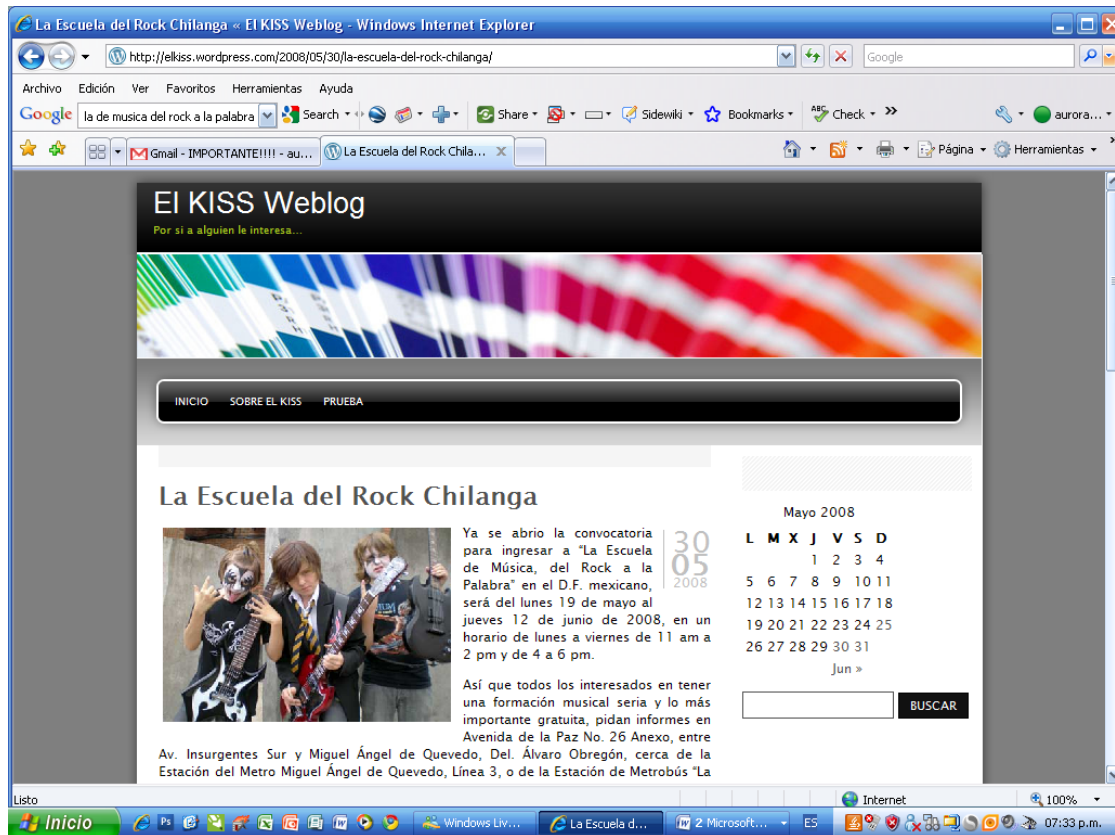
La Escuela del Rock Chilanga « El KISS Weblog - Windows Internet Explorer

http://elkiss.wordpress.com/2008/05/30/la-escuela-del-rock-chilanga/

Google

Archivo Edición Ver Favoritos Herramientas Ayuda

Google la de musica del rock a la palabra Search Share Sidewiki Bookmarks Check » aurora...

Gmail - IMPORTANTE!!!! - au... La Escuela del Rock Chila... Página Herramientas

El KISS Weblog

Por si a alguien le interesa...

INICIO SOBRE EL KISS PRUEBA

La Escuela del Rock Chilanga

30 05 2008

Ya se abrio la convocatoria para ingresar a "La Escuela de Música, del Rock a la Palabra" en el D.F. mexicano, será del lunes 19 de mayo al jueves 12 de junio de 2008, en un horario de lunes a viernes de 11 am a 2 pm y de 4 a 6 pm.

Así que todos los interesados en tener una formación musical seria y lo más importante gratuita, pidan informes en Avenida de la Paz No. 26 Anexo, entre Av. Insurgentes Sur y Miguel Ángel de Quevedo, Del. Álvaro Obregón, cerca de la Estación del Metro Miguel Ángel de Quevedo, Línea 3, o de la Estación de Metrobús "La

Mayo 2008

| L | M | X | J | V | S | D |
|---|---|---|---|---|---|---|
| | | | 1 | 2 | 3 | 4 |
| 5 | 6 | 7 | 8 | 9 | 10 | 11 |
| 12 | 13 | 14 | 15 | 16 | 17 | 18 |
| 19 | 20 | 21 | 22 | 23 | 24 | 25 |
| 26 | 27 | 28 | 29 | 30 | 31 | |

Jun »

BUSCAR

Listo Internet 100%

Inicio Windows Liv... La Escuela d... 2 Microsoft... ES 07:33 p.m.